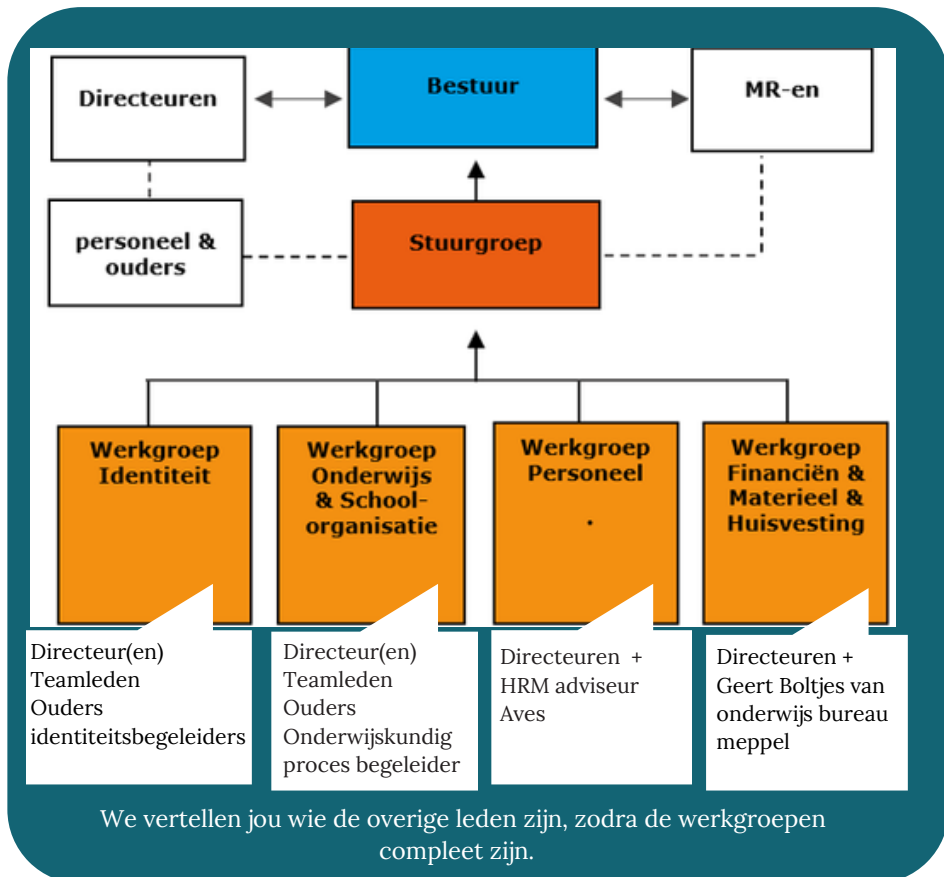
Directeuren

Bestuur

MR-en

personeel & ouders

Stuurgroep

Werkgroep Identiteit

Werkgroep Onderwijs & School-organisatie

Werkgroep Personeel

.

Werkgroep Financiën & Materieel & Huisvesting

Directeur(en)
Teamleden
Ouders
identiteitsbegeleiders

Directeur(en)
Teamleden
Ouders
Onderwijskundig proces begeleider

Directeuren +
HRM adviseur
Aves

Directeuren +
Geert Boltjes van onderwijs bureau meppel

We vertellen jou wie de overige leden zijn, zodra de werkgroepen compleet zijn.